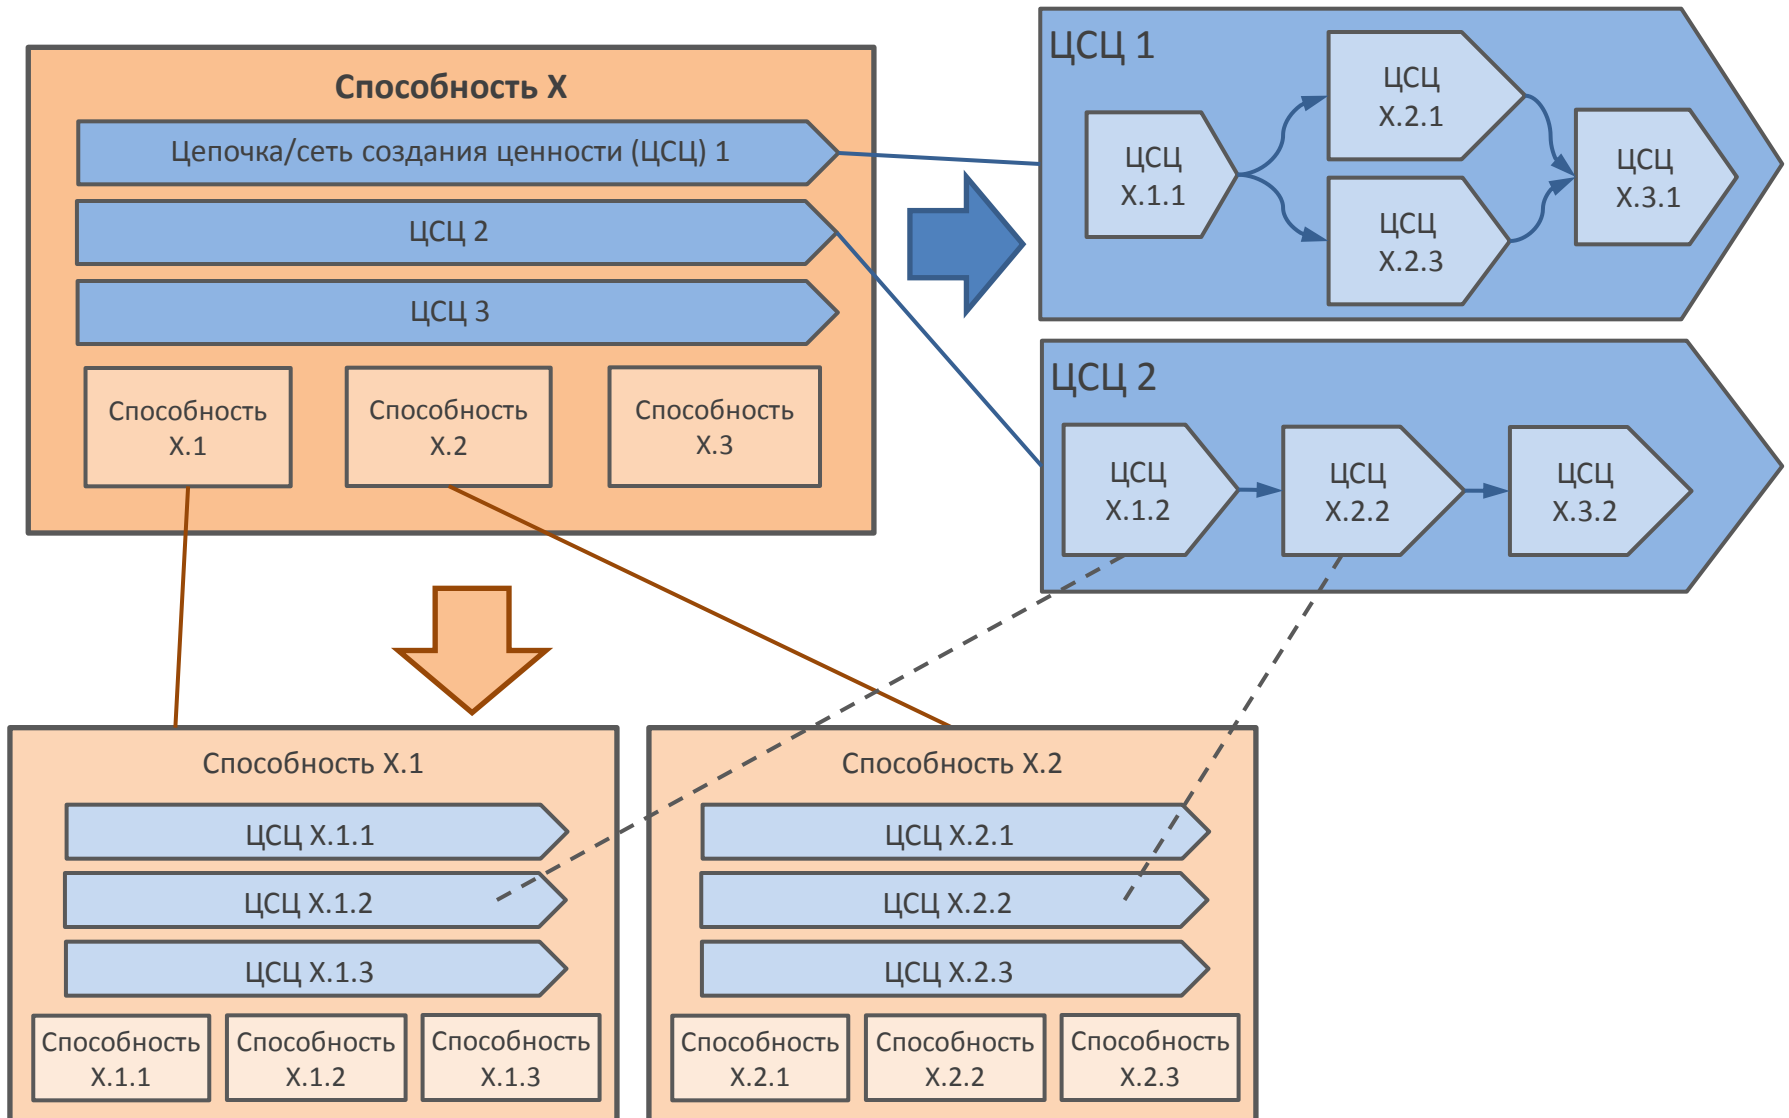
Способность X

Цепочка/сеть создания ценности (ЦСЦ) 1

ЦСЦ 2

ЦСЦ 3

Способность X.1

Способность X.2

Способность X.3

ЦСЦ 1

ЦСЦ X.1.1

ЦСЦ X.2.1

ЦСЦ X.2.3

ЦСЦ X.3.1

ЦСЦ 2

ЦСЦ X.1.2

ЦСЦ X.2.2

ЦСЦ X.3.2

Способность X.1

ЦСЦ X.1.1

ЦСЦ X.1.2

ЦСЦ X.1.3

Способность X.1.1

Способность X.1.2

Способность X.1.3

Способность X.2

ЦСЦ X.2.1

ЦСЦ X.2.2

ЦСЦ X.2.3

Способность X.2.1

Способность X.2.2

Способность X.2.3